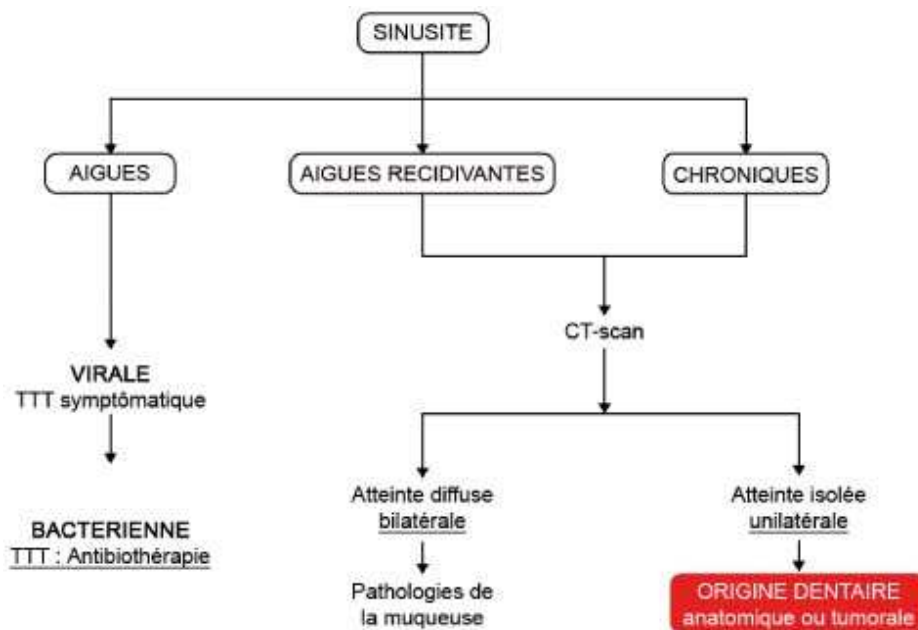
SINUSITE

AIGUES

AIGUES RECIDIVANTES

CHRONIQUES

VIRALE
TTT symptômatique

BACTERIENNE
TTT : Antibiothérapie

CT-scan

Atteinte diffuse
bilatérale

Pathologies de la muqueuse

Atteinte isolée
unilatérale

ORIGINE DENTAIRE
anatomique ou tumorale